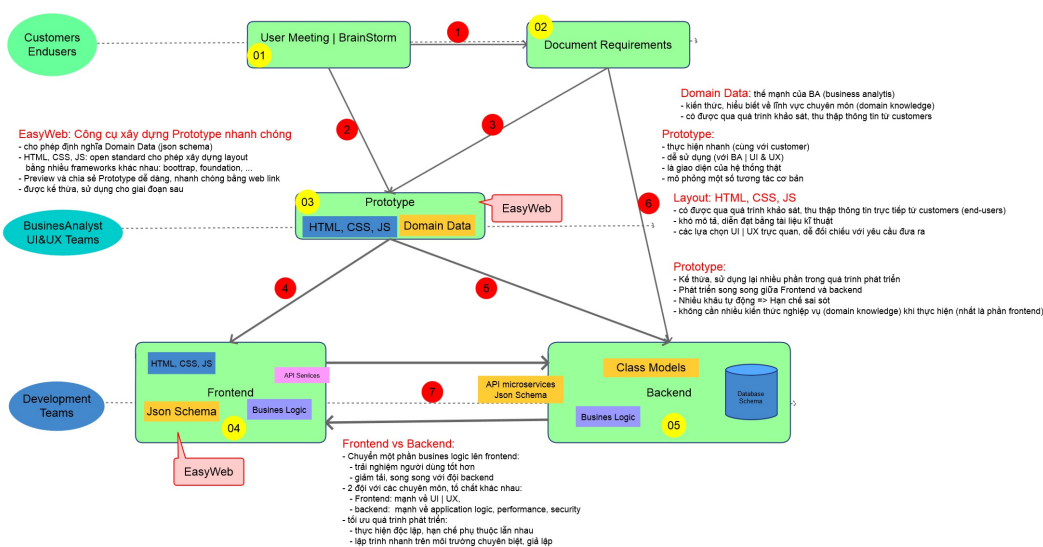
Customers
Endusers

User Meeting | BrainStorm
01

1

02
Document Requirements

Domain Data: thế mạnh của BA (business analytis)
- kiến thức, hiểu biết về lĩnh vực chuyên môn (domain knowledge)
- có được qua quá trình khảo sát, thu thập thông tin từ customers

EasyWeb: Công cụ xây dựng Prototype nhanh chóng
- cho phép định nghĩa Domain Data (json schema)
- HTML, CSS, JS: open standard cho phép xây dựng layout
bằng nhiều frameworks khác nhau: boottrap, foundation, ...
- Preview và chia sẻ Prototype dễ dàng, nhanh chóng bằng web link
- được kế thừa, sử dụng cho giai đoạn sau

2

3

Prototype:
- thực hiện nhanh (cùng với customer)
- dễ sử dụng (với BA | UI & UX)
- là giao diện của hệ thống thật
- mô phỏng một số tương tác cơ bản

03
Prototype
HTML, CSS, JS
Domain Data

EasyWeb

6

Layout: HTML, CSS, JS
- có được qua quá trình khảo sát, thu thập thông tin trực tiếp từ customers (end-users)
- khó mô tả, diễn đạt bằng tài liệu kĩ thuật
- các lựa chọn UI | UX trực quan, dễ đối chiếu với yêu cầu đưa ra

BusinesAnalyst
UI&UX Teams

Prototype:
- Kế thừa, sử dụng lại nhiều phần trong quá trình phát triển
- Phát triển song song giữa Frontend và backend
- Nhiều khâu tự động => Hạn chế sai sót
- không cần nhiều kiến thức nghiệp vụ (domain knowledge) khi thực hiện (nhất là phần frontend)

4

5

HTML, CSS, JS
API Services
Frontend
Json Schema
Business Logic
04

Class Models
Backend
Database Schema
Business Logic
05

API microservices
Json Schema

7

Development
Teams

EasyWeb

Frontend vs Backend:
- Chuyển một phần busines logic lên frontend:
- trải nghiệm người dùng tốt hơn
- giảm tải, song song với đội backend
- 2 đội với các chuyên môn, tố chất khác nhau:
- Frontend: mạnh về UI | UX,
- backend: mạnh về application logic, performance, security
- tối ưu quá trình phát triển:
- thực hiện độc lập, hạn chế phụ thuộc lẫn nhau
- lập trình nhanh trên môi trường chuyên biệt, giả lập